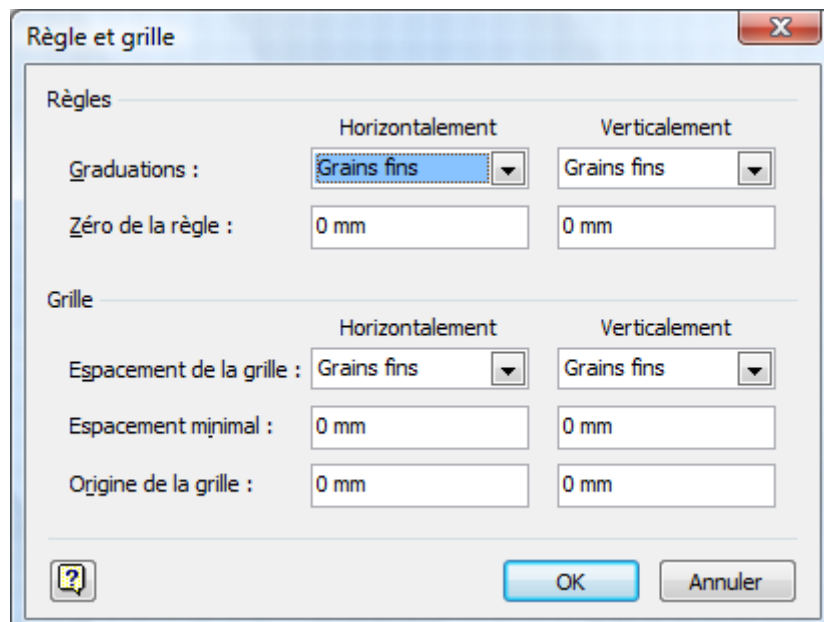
Règle et grille

Règles

Horizontalement

Verticalement

Graduations :

Grains fins

Grains fins

Zéro de la règle :

0 mm

0 mm

Grille

Horizontalement

Verticalement

Espacement de la grille :

Grains fins

Grains fins

Espacement minimal :

0 mm

0 mm

Origine de la grille :

0 mm

0 mm

OK

Annuler